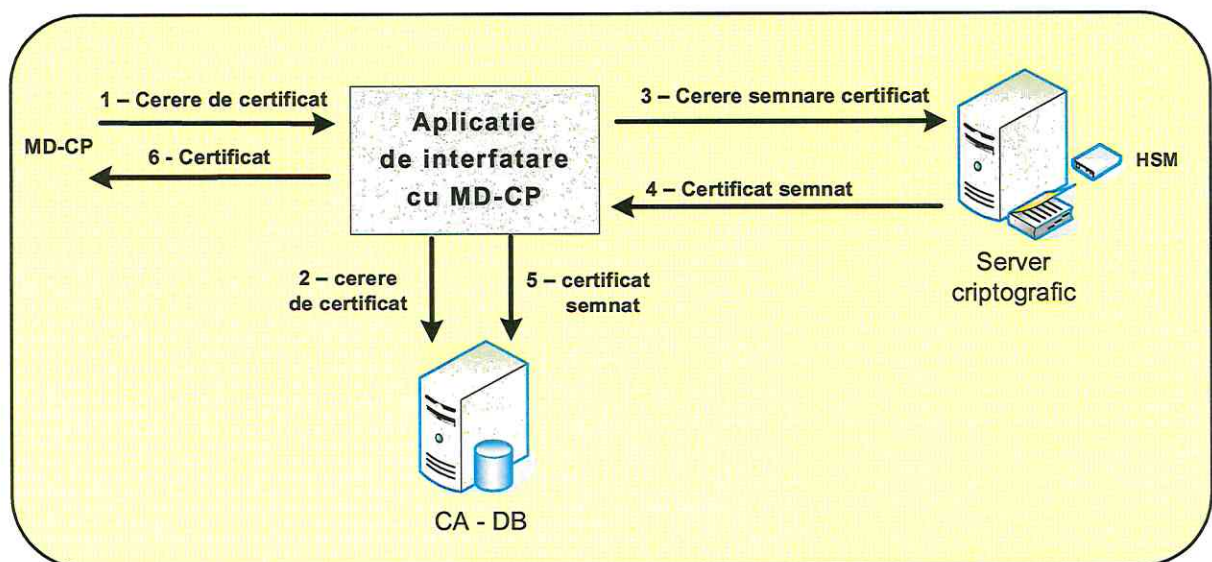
1 – Cerere de certificat

MD-CP

6 - Certificat

Aplicatie de interfatare cu MD-CP

3 – Cerere semnare certificat

4 – Certificat semnat

HSM

Server criptografic

2 – cerere de certificat

5 – certificat semnat

CA - DB